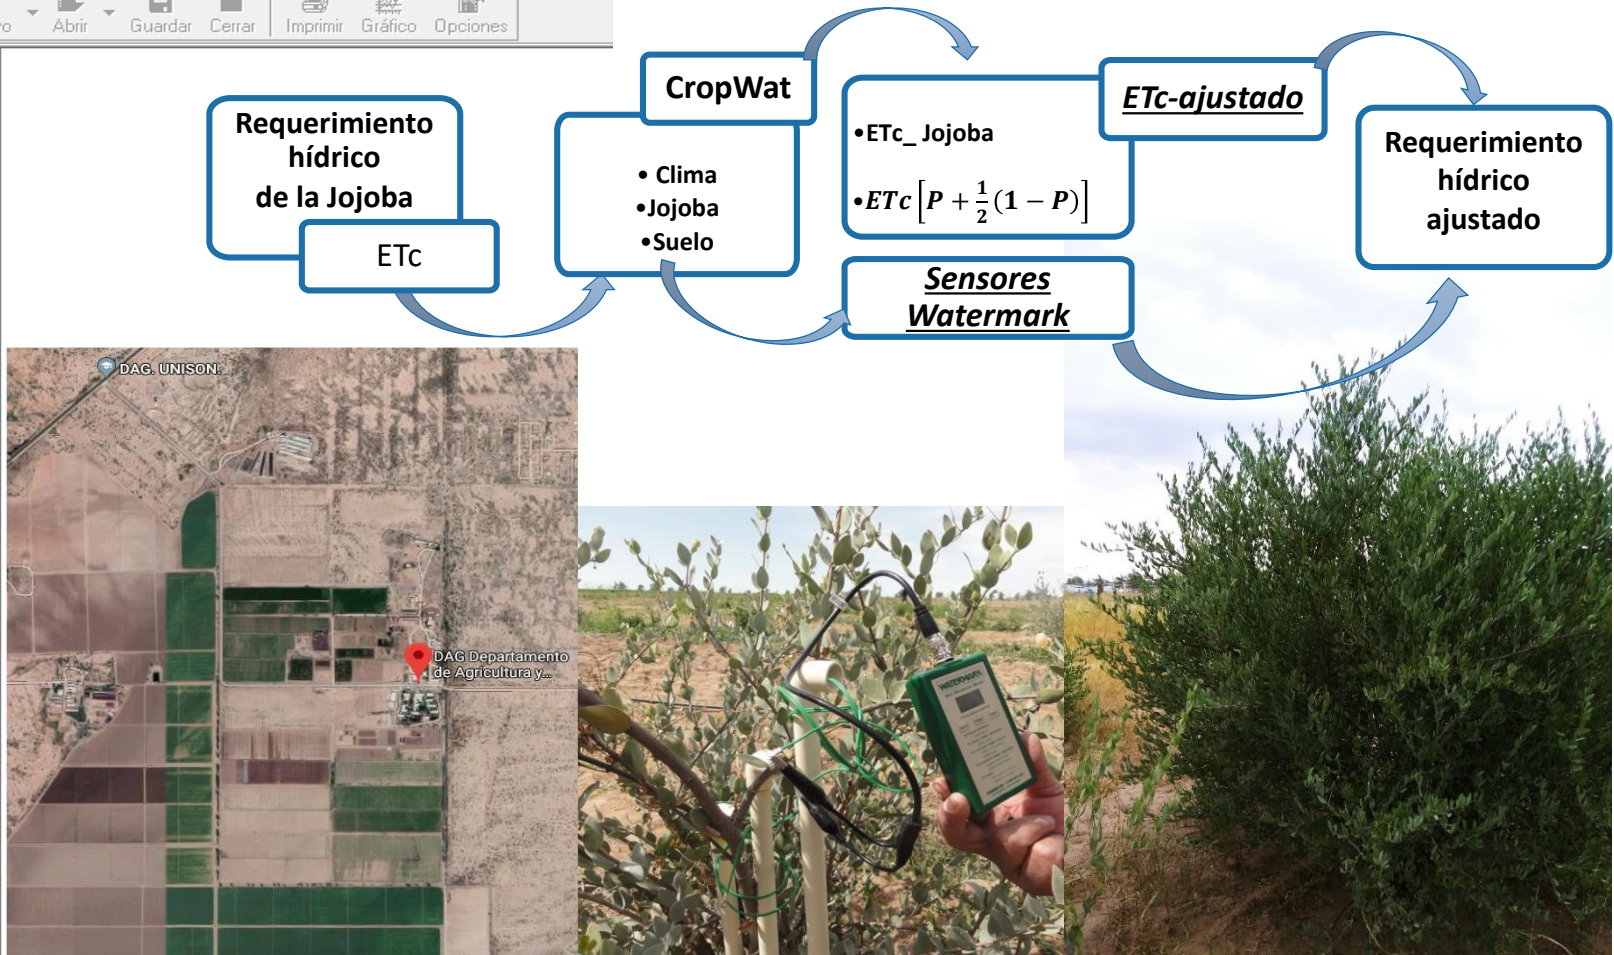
o Abrir Guardar Cerrar Imprimir Gráfico Opciones

Requerimiento hídrico de la Jojoba

ETc

CropWat

• Clima
•Jojoba
•Suelo

•ETc_ Jojoba

•$ETc\left[P+\frac{1}{2}(1-P)\right]$

ETc-ajustado

Sensores Watermark

Requerimiento hídrico ajustado

DAG. UNISON.

DAG Departamento de Agricultura y...

WATERMARK